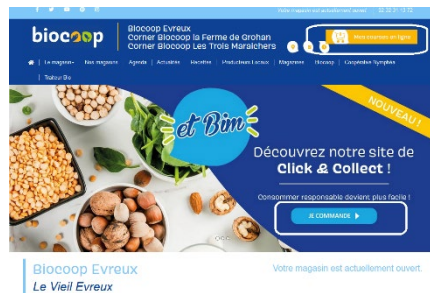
biocoop

Biocoop Evreux
Corner Biocoop la Ferme de Grohan
Corner Biocoop Les Trois Maraichers

Mes courses en ligne

Le magasin | Nos magasins | Agenda | Actualités | Recettes | Producteurs Locaux | Magazines | Biocoop | Coopérative Sympéa | Traiteur Bio

NOUVEAU !

et Bim

Découvrez notre site de Click & Collect !

Consommer responsable devient plus facile !

JE COMMANDE

Biocoop Evreux
Le Vieil Evreux

Votre magasin est actuellement ouvert.